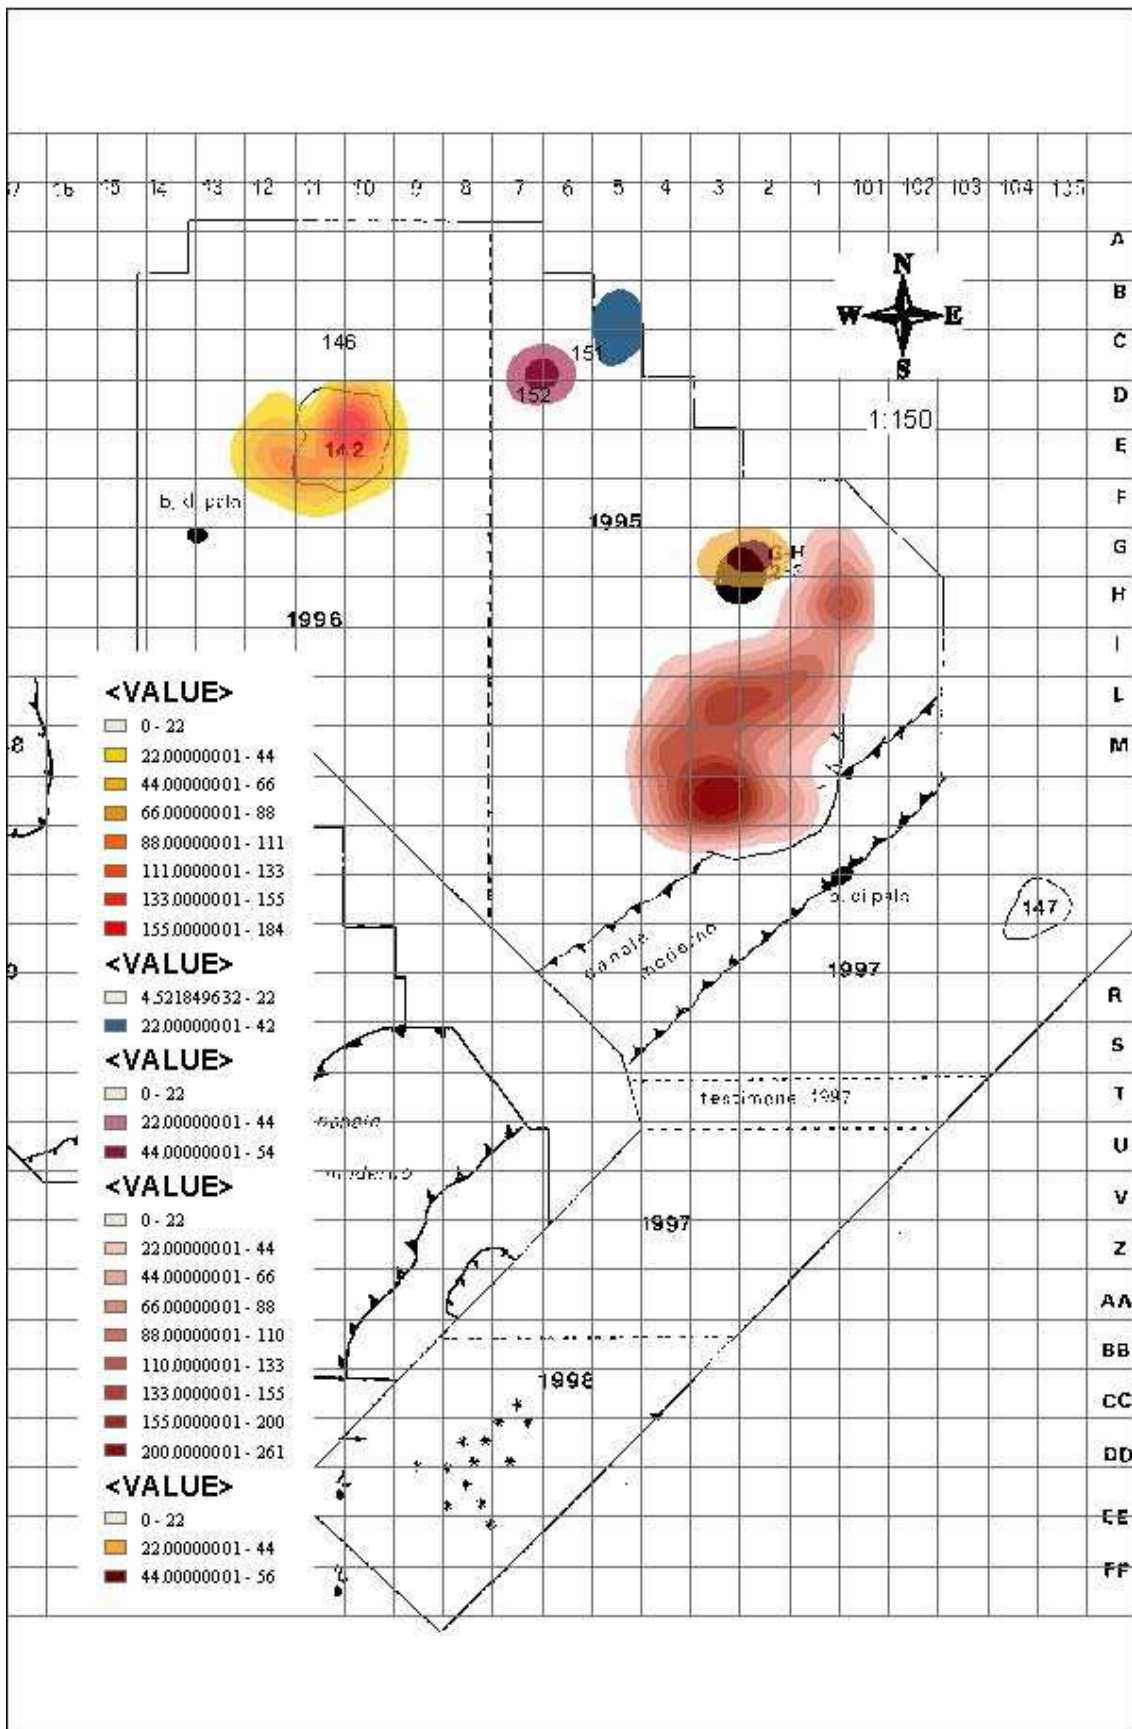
17 16 15 14 13 12 11 10 9 8 7 6 5 4 3 2 1 101 102 103 104 105

A
B
C
D
E
F
G
H
I
L
M

N
W E
S

1:150

146
151
152
142
b. di palo
1995
1996
G H
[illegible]

<VALUE>
0 - 22
22.00000001 - 44
44.00000001 - 66
66.00000001 - 88
88.00000001 - 111
111.0000001 - 133
133.0000001 - 155
155.0000001 - 184
<VALUE>
4.521849632 - 22
22.00000001 - 42
<VALUE>
0 - 22
22.00000001 - 44
44.00000001 - 54
<VALUE>
0 - 22
22.00000001 - 44
44.00000001 - 66
66.00000001 - 88
88.00000001 - 110
110.0000001 - 133
133.0000001 - 155
155.0000001 - 200
200.0000001 - 261
<VALUE>
0 - 22
22.00000001 - 44
44.00000001 - 56

18
19

b. di palo
147
canale moderno
1997
R
S
T
U
V
Z
AA
BB
CC
DD
EE
FF
testimone 1997
canale
moderno
1997
1998